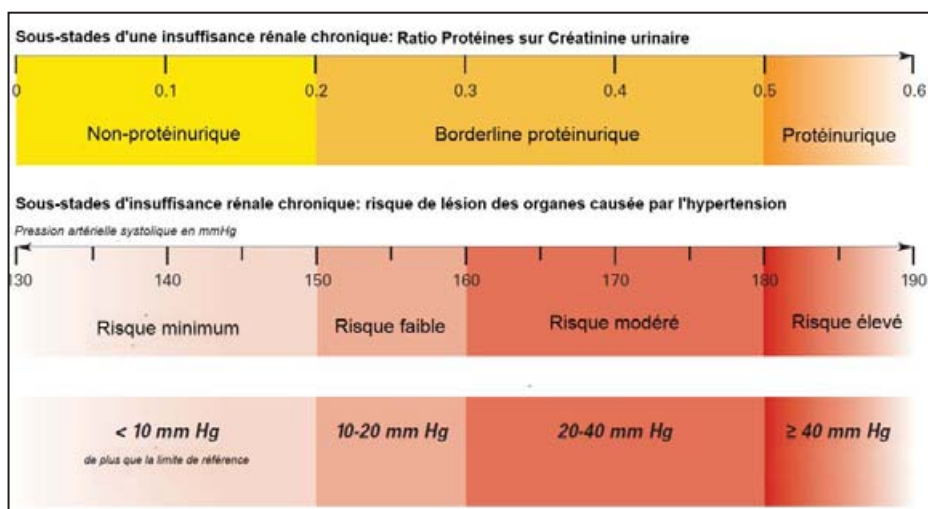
Sous-stades d'une insuffisance rénale chronique: Ratio Protéines sur Créatinine urinaire

0 0.1 0.2 0.3 0.4 0.5 0.6

Non-protéinurique

Borderline protéinurique

Protéinurique

Sous-stades d'insuffisance rénale chronique: risque de lésion des organes causée par l'hypertension

Pression artérielle systolique en mmHg

130 140 150 160 170 180 190

Risque minimum

Risque faible

Risque modéré

Risque élevé

< 10 mm Hg
de plus que la limite de référence

10-20 mm Hg

20-40 mm Hg

≥ 40 mm Hg